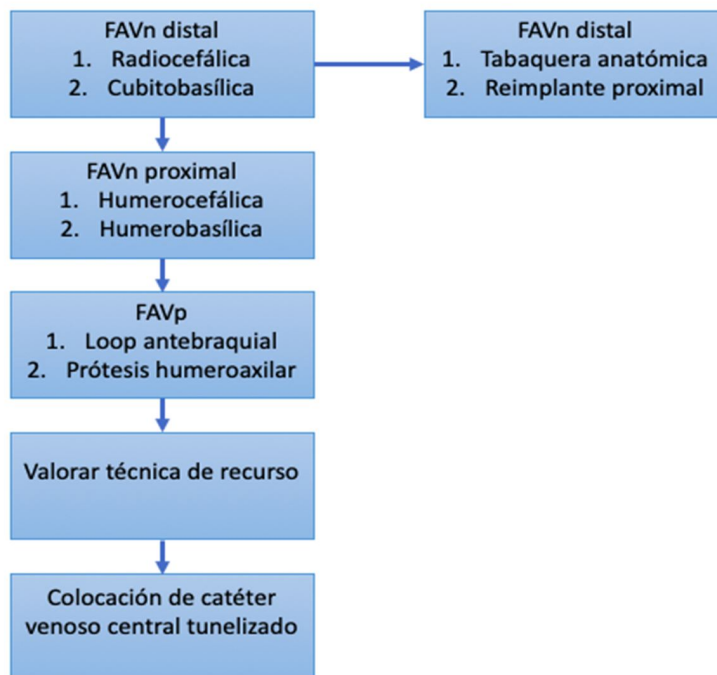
FAVn distal
1. Radiocefálica
2. Cubitobasílica

FAVn distal
1. Tabaquera anatómica
2. Reimplante proximal

FAVn proximal
1. Humerocefálica
2. Humerobasílica

FAVp
1. Loop antebraquial
2. Prótesis humeroaxilar

Valorar técnica de recurso

Colocación de catéter venoso central tunelizado